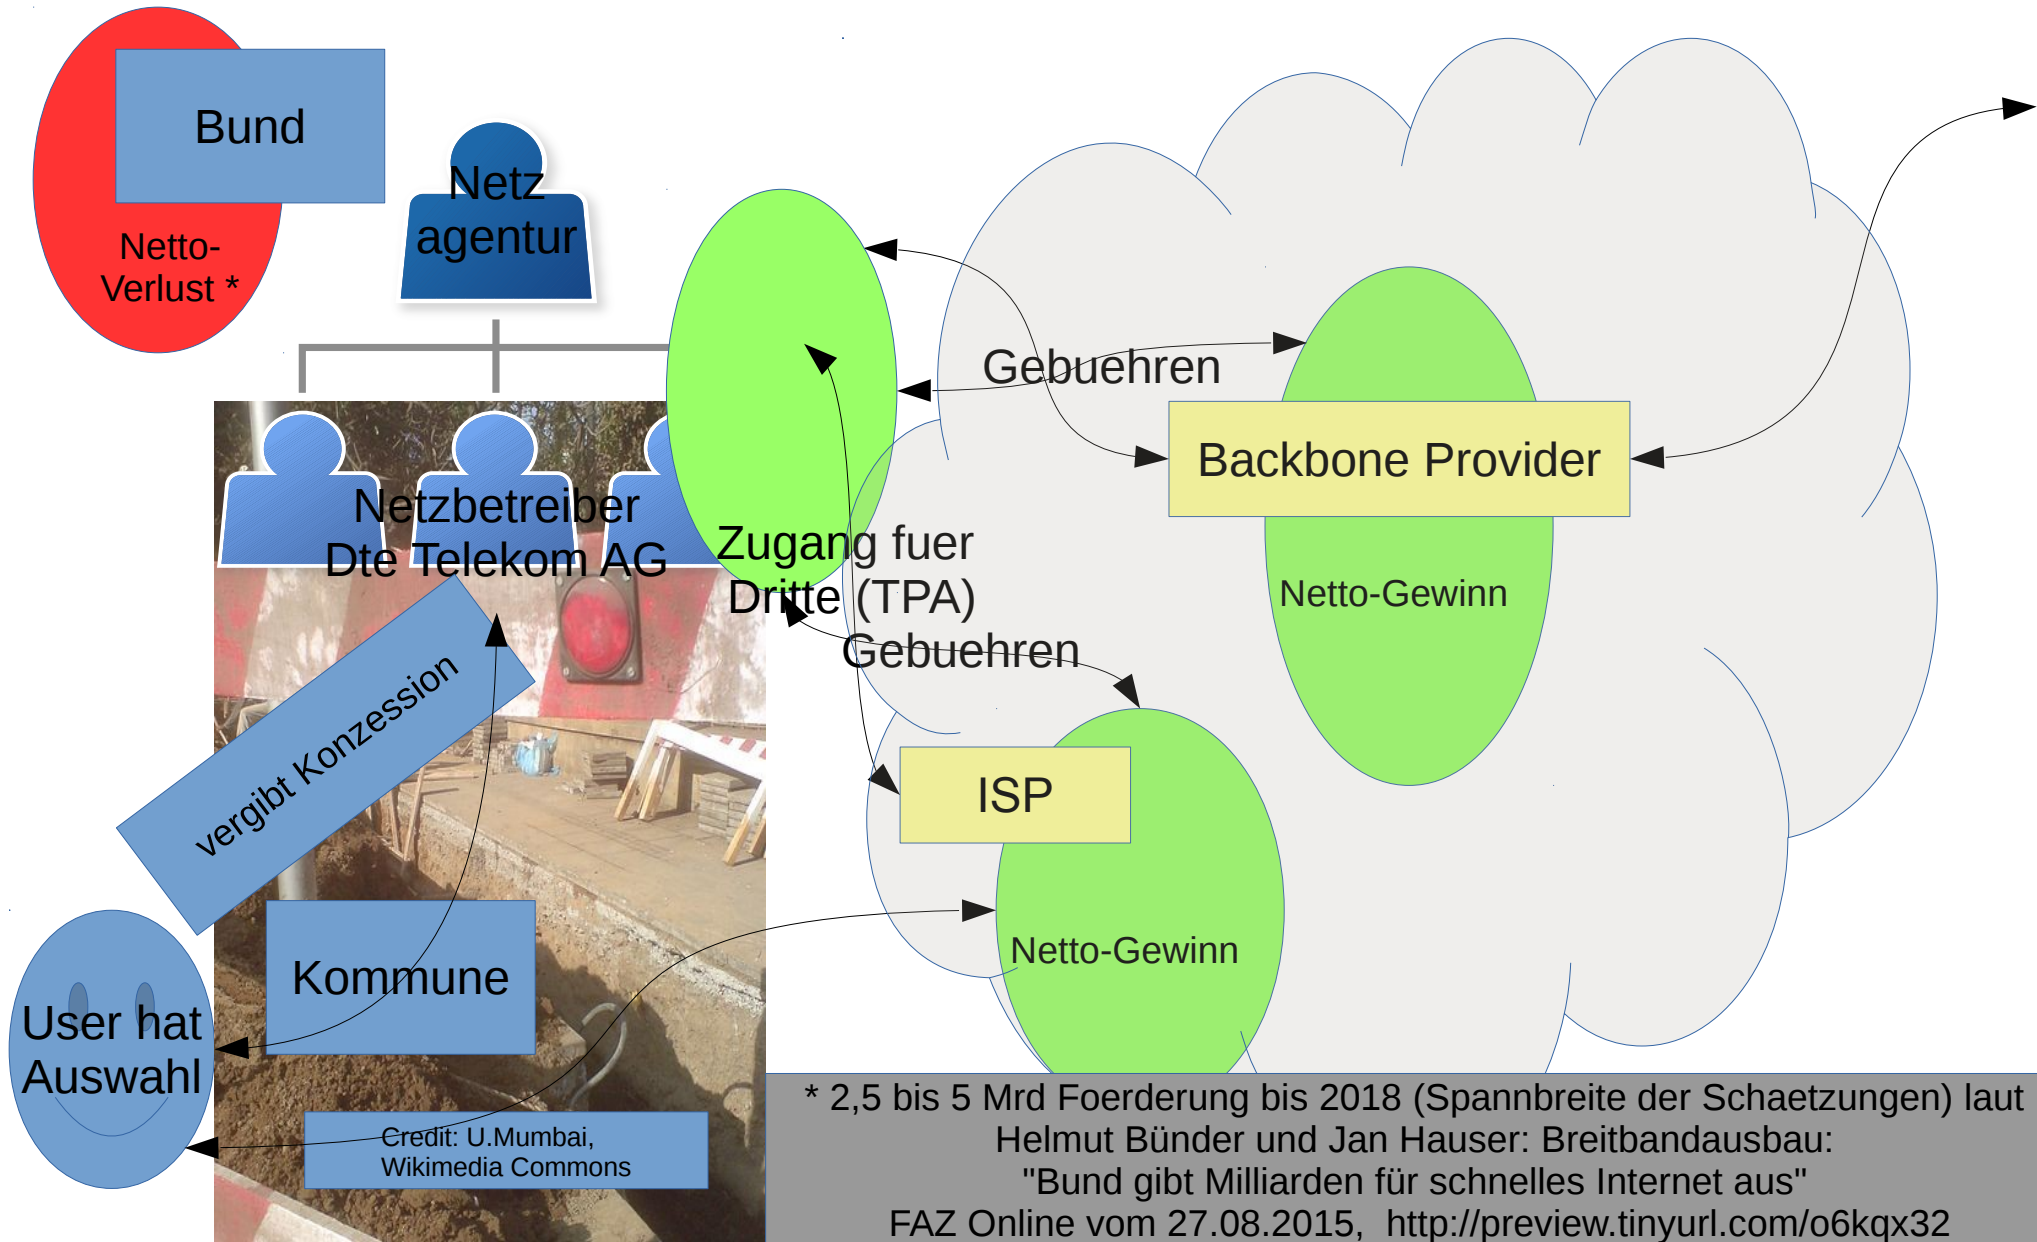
Bund

Netto-Verlust *

Netz agentur

Gebuehren

Backbone Provider

Netzbetreiber Dte Telekom AG

Zugang fuer Dritte (TPA)

Netto-Gewinn

Gebuehren

vergibt Konzession

ISP

Netto-Gewinn

Kommune

User hat Auswahl

Credit: U.Mumbai, Wikimedia Commons

* 2,5 bis 5 Mrd Foerderung bis 2018 (Spannbreite der Schaetzungen) laut Helmut Bünder und Jan Hauser: Breitbandausbau: "Bund gibt Milliarden für schnelles Internet aus" FAZ Online vom 27.08.2015, http://preview.tinyurl.com/o6kqx32